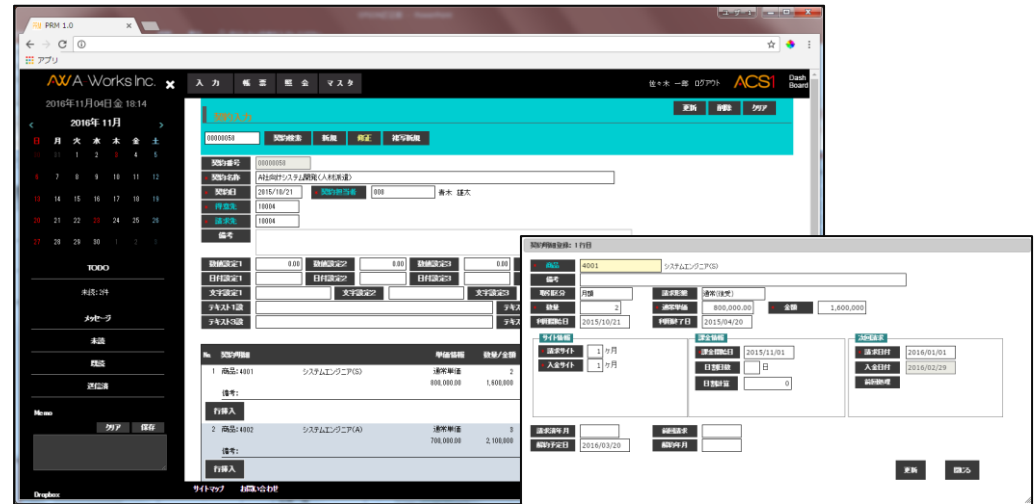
PRM 1.0
アプリ
AWA Works Inc.
入力 帳票 照会 マスタ
佐々木 一郎 ログアウト ACS1 Dash Board
2016年11月04日 金 18:14
2016年11月
日 月 火 水 木 金 土
30 31 1 2 3 4 5
6 7 8 9 10 11 12
13 14 15 16 17 18 19
20 21 22 23 24 25 26
27 28 29 30 1 2 3
TODO
未済:3件
メッセージ
未読
既読
送信済
Memo
クリア 保存
Dropbox
更新 削除 クリア
契約入力
00000058 契約検索 新規 修正 複写新規
契約番号 00000058
契約名称 A社向けシステム開発(人材派遣)
契約日 2015/10/21 契約担当者 008 青木 謙太
得意先 10004
請求先 10004
備考
数値設定1 0.00 数値設定2 0.00 数値設定3 0.00
日付設定1 日付設定2 日付設定3
文字設定1 文字設定2 文字設定3
テキスト1設 テキ
テキスト3設 テキ
No. 契約明細 単価情報 数量/金額
1 商品:4001 システムエンジニア(S) 通常単価 800,000.00 2 1,600,000
備考:
行挿入
2 商品:4002 システムエンジニア(A) 通常単価 700,000.00 3 2,100,000
備考:
行挿入
サイトマップ お問い合わせ
契約明細登録: 1行目
商品 4001 システムエンジニア(S)
備考
取引区分 月額 請求形態 通常(固定)
数量 2 通常単価 800,000.00 金額 1,600,000
利用開始日 2015/10/21 利用終了日 2015/04/20
サイト情報
請求サイト 1 ヶ月
入金サイト 1 ヶ月
課金情報
課金開始日 2015/11/01
日割計算 日
日割計算 0
請求
請求日付 2016/01/01
入金日付 2016/02/29
前回請求
請求済年月 最終請求
解約予定日 2016/03/20 解約年月
更新 閉じる